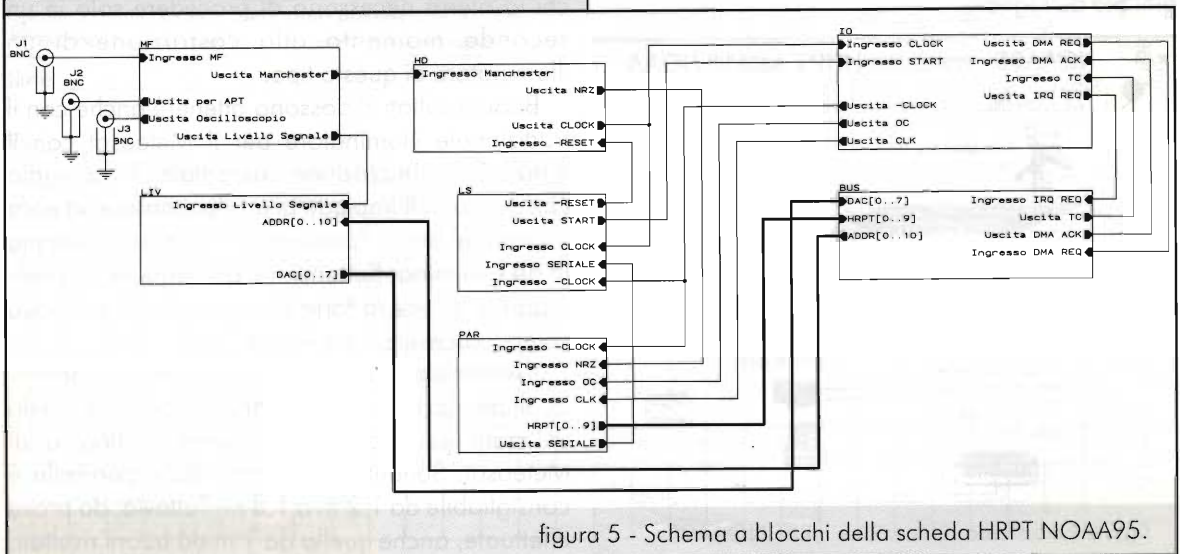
J1 BNC
J2 BNC
J3 BNC

MF
Ingresso MF
Uscita Manchester
Uscita per APT
Uscita Oscilloscopio
Uscita Livello Segnale

HD
Ingresso Manchester
Uscita NRZ
Uscita CLOCK
Ingresso -RESET

IO
Ingresso CLOCK
Ingresso START
Uscita -CLOCK
Uscita OC
Uscita CLK
Uscita DMA REQ
Ingresso DMA ACK
Ingresso TC
Uscita IRQ REQ

LIV
Ingresso Livello Segnale
ADDR[0..10]
DAC[0..7]

LS
Uscita -RESET
Uscita START
Ingresso CLOCK
Ingresso SERIALE
Ingresso -CLOCK

BUS
DAC[0..7]
HRPT[0..9]
ADDR[0..10]
Ingresso IRQ REQ
Uscita TC
Uscita DMA ACK
Ingresso DMA REQ

PAR
Ingresso -CLOCK
Ingresso NRZ
Ingresso OC
Ingresso CLK
HRPT[0..9]
Uscita SERIALE

figura 5 - Schema a blocchi della scheda HRPT NOAA95.